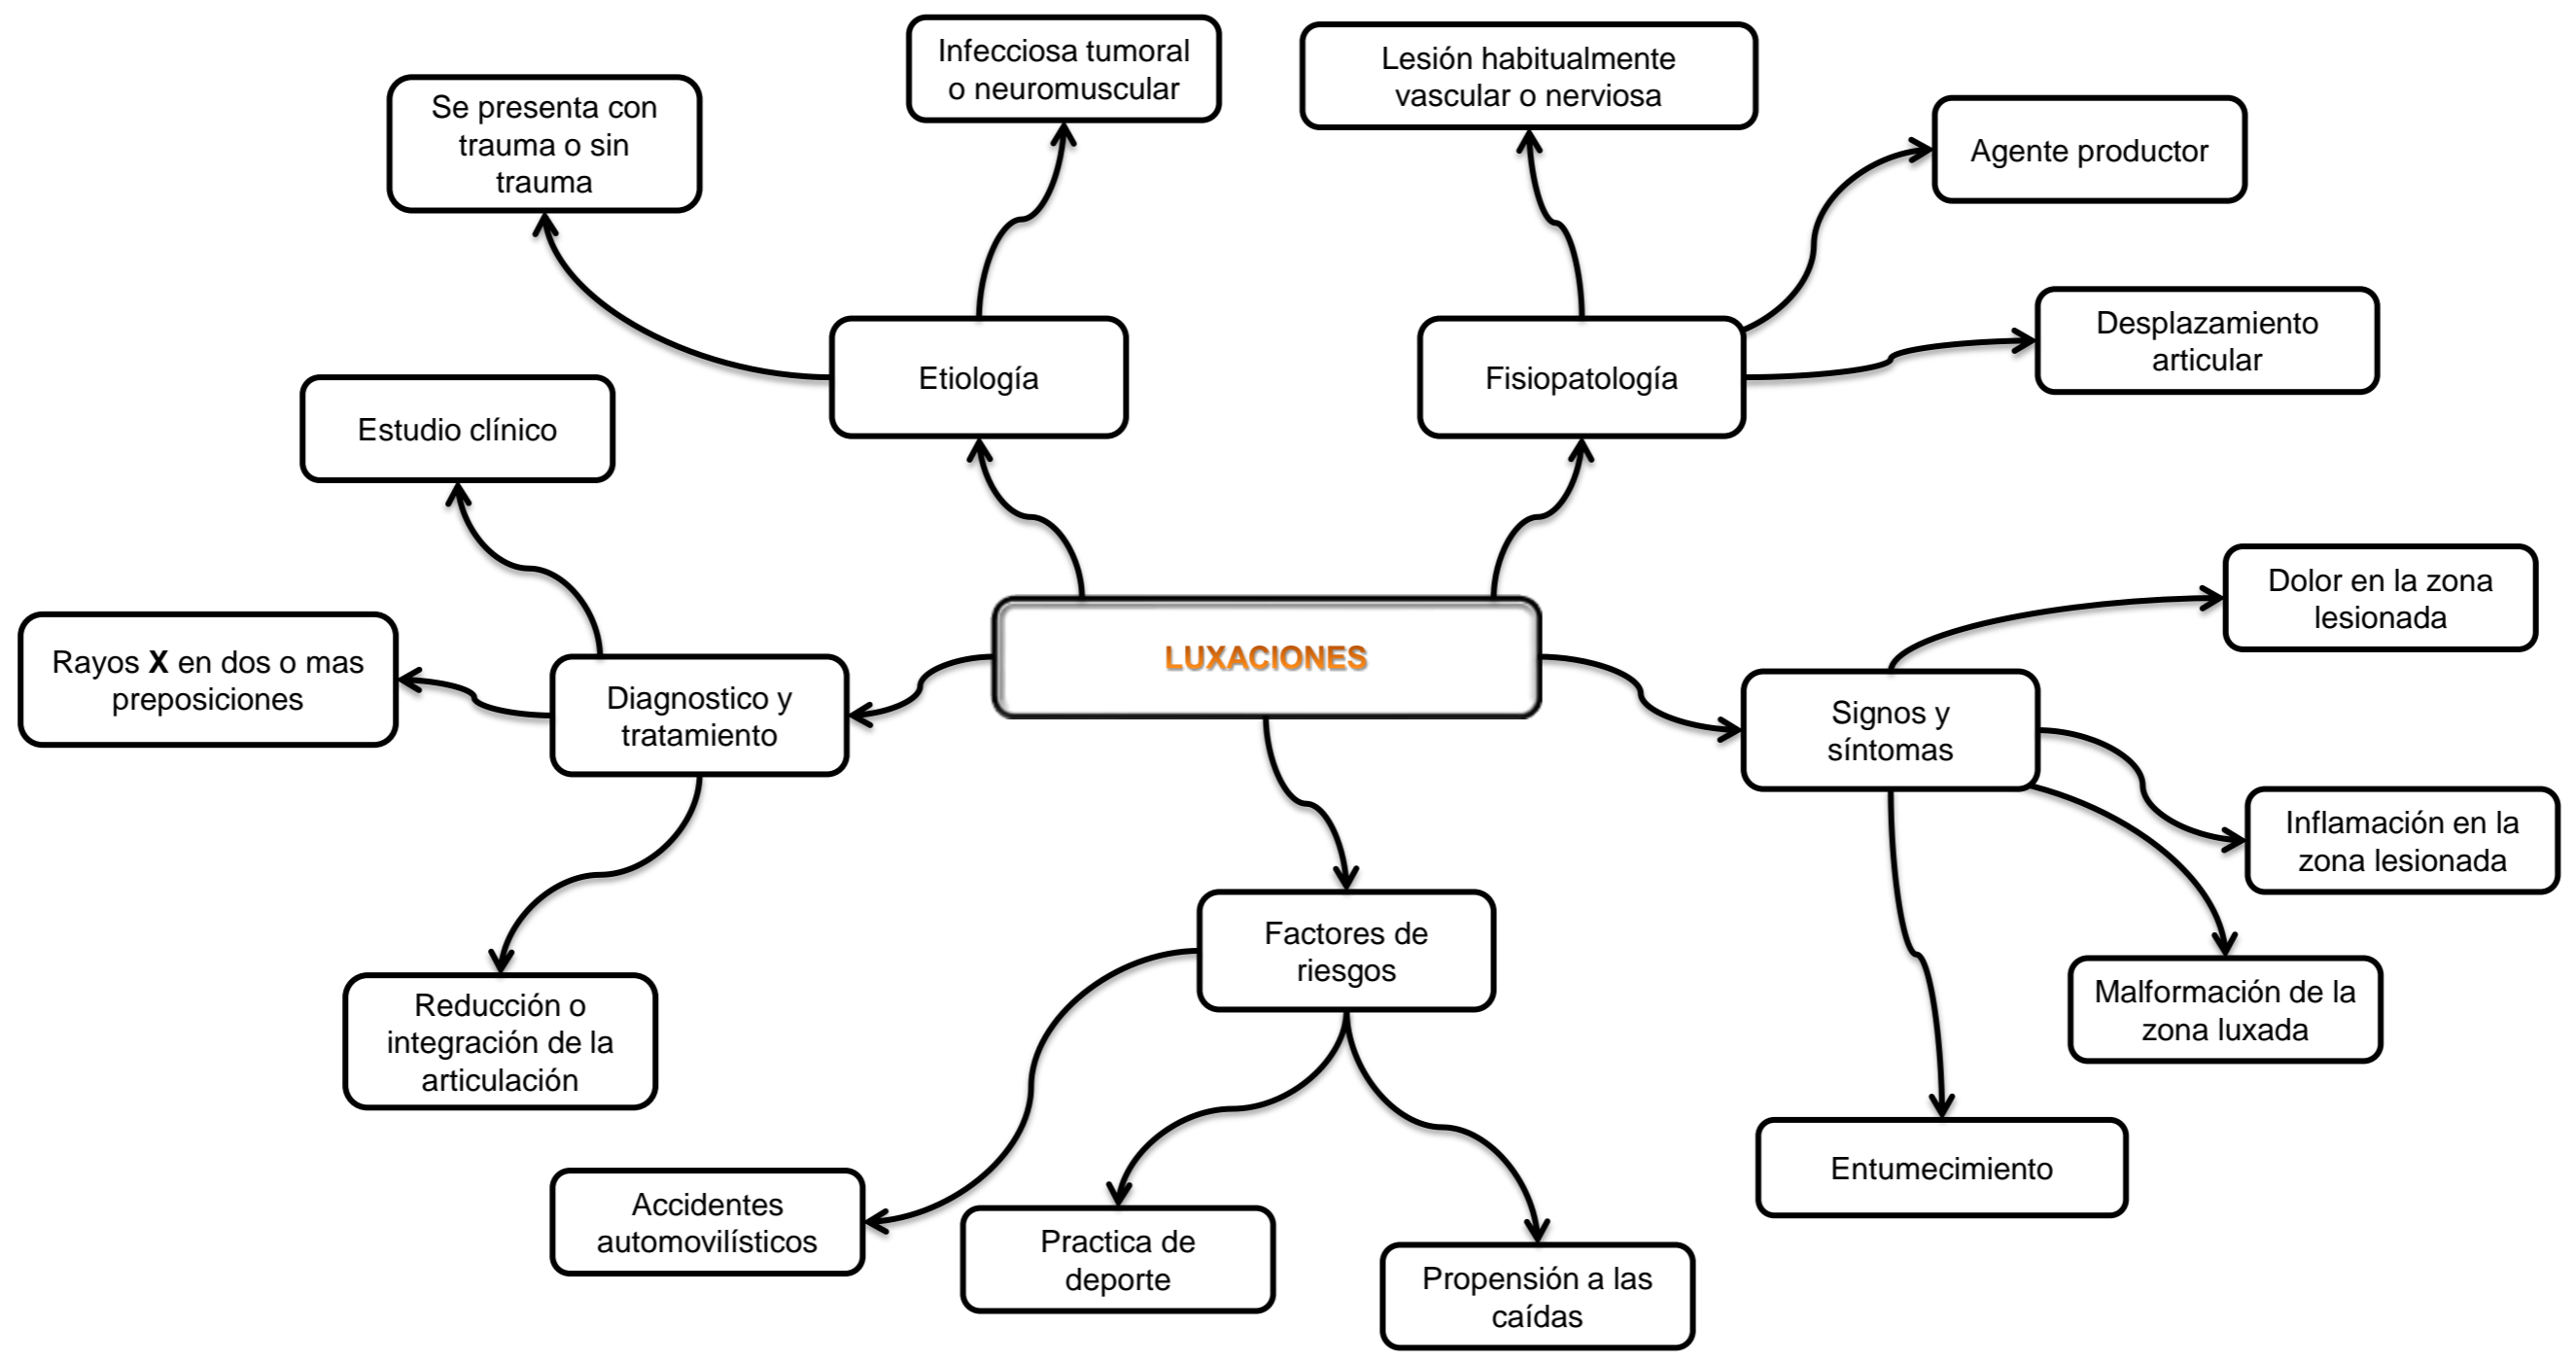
LUXACIONES

Etiología

Se presenta con trauma o sin trauma

Infecciosa tumoral o neuromuscular

Fisiopatología

Lesión habitualmente vascular o nerviosa

Agente productor

Desplazamiento articular

Signos y síntomas

Dolor en la zona lesionada

Inflamación en la zona lesionada

Malformación de la zona luxada

Entumecimiento

Factores de riesgos

Accidentes automovilísticos

Practica de deporte

Propensión a las caídas

Diagnostico y tratamiento

Estudio clínico

Rayos **X** en dos o mas preposiciones

Reducción o integración de la articulación